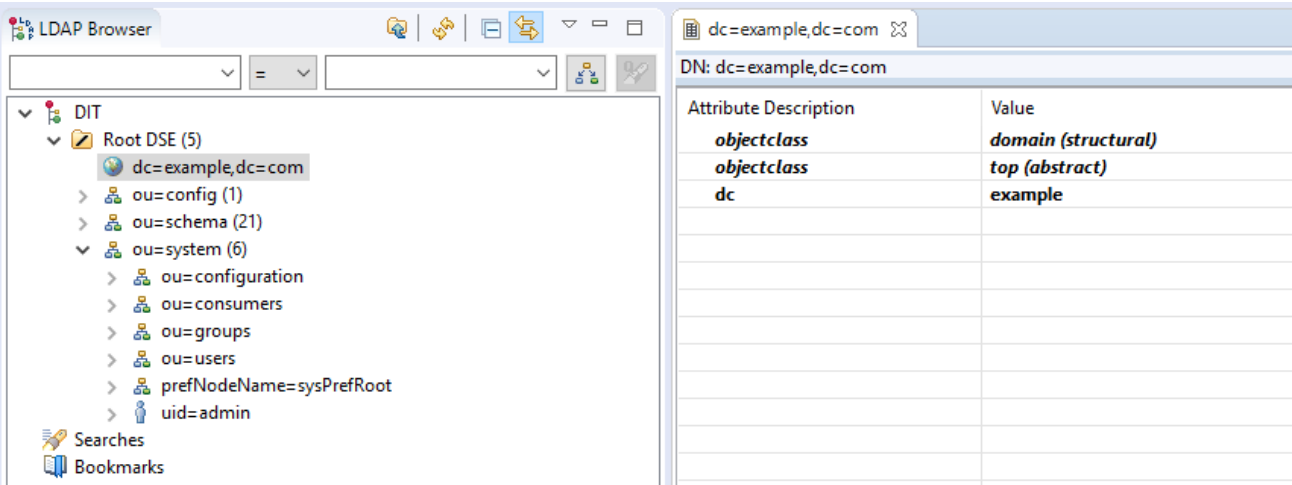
LDAP Browser

=

DIT
Root DSE (5)
dc=example,dc=com
ou=config (1)
ou=schema (21)
ou=system (6)
ou=configuration
ou=consumers
ou=groups
ou=users
prefNodeName=sysPrefRoot
uid=admin
Searches
Bookmarks

dc=example,dc=com

DN: dc=example,dc=com

| Attribute Description | Value |
|---|---|
| objectclass | domain (structural) |
| objectclass | top (abstract) |
| dc | example |